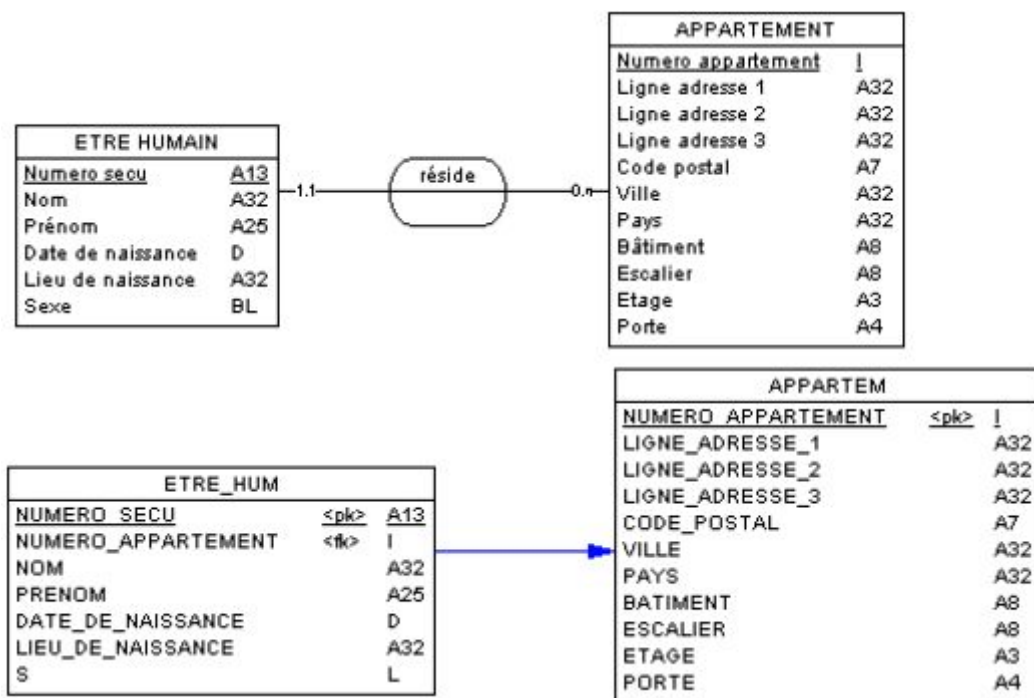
APPARTEMENT

| Numero appartement | I |
|---|---|
| Ligne adresse 1 | A32 |
| Ligne adresse 2 | A32 |
| Ligne adresse 3 | A32 |
| Code postal | A7 |
| Ville | A32 |
| Pays | A32 |
| Bâtiment | A8 |
| Escalier | A8 |
| Etage | A3 |
| Porte | A4 |

ETRE HUMAIN

| Numero secu | A13 |
|---|---|
| Nom | A32 |
| Prénom | A25 |
| Date de naissance | D |
| Lieu de naissance | A32 |
| Sexe | BL |

1,1 réside 0,n

APPARTEM

| NUMERO_APPARTEMENT | <pk> | I |
|---|---|---|
| LIGNE_ADRESSE_1 | | A32 |
| LIGNE_ADRESSE_2 | | A32 |
| LIGNE_ADRESSE_3 | | A32 |
| CODE_POSTAL | | A7 |
| VILLE | | A32 |
| PAYS | | A32 |
| BATIMENT | | A8 |
| ESCALIER | | A8 |
| ETAGE | | A3 |
| PORTE | | A4 |

ETRE_HUM

| NUMERO_SECU | <pk> | A13 |
|---|---|---|
| NUMERO_APPARTEMENT | <fk> | I |
| NOM | | A32 |
| PRENOM | | A25 |
| DATE_DE_NAISSANCE | | D |
| LIEU_DE_NAISSANCE | | A32 |
| S | | L |